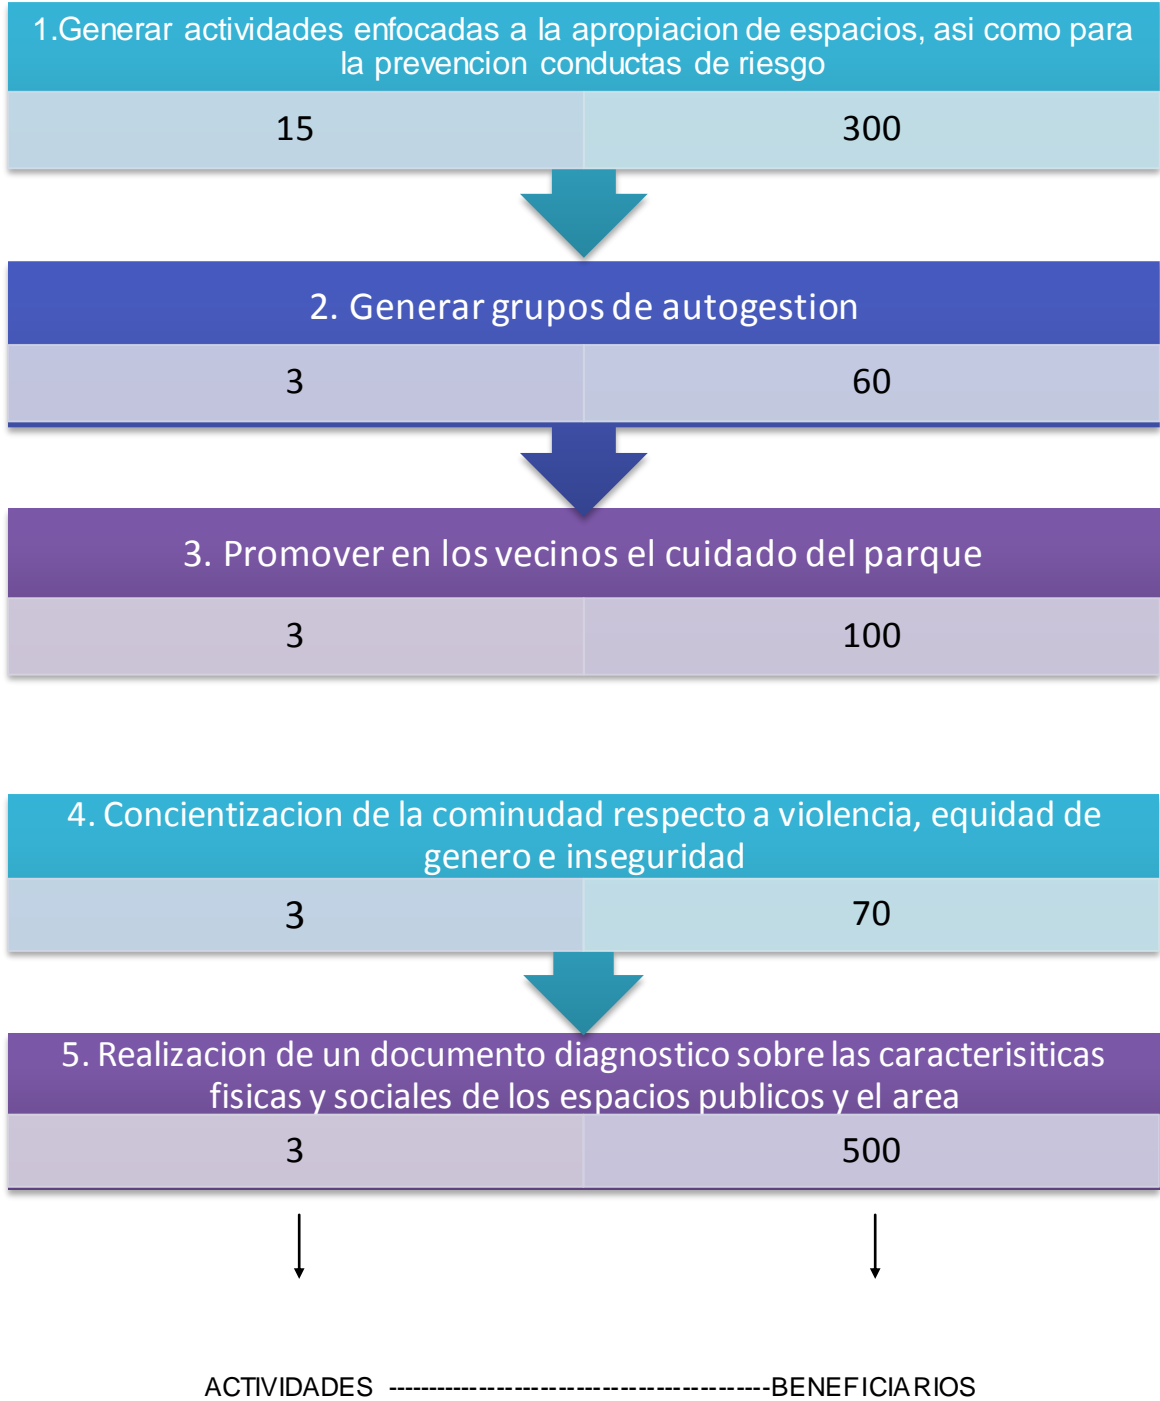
1.Generar actividades enfocadas a la apropiacion de espacios, asi como para la prevencion conductas de riesgo

| 15 | 300 |
|---|---|

2. Generar grupos de autogestion

| 3 | 60 |
|---|---|

3. Promover en los vecinos el cuidado del parque

| 3 | 100 |
|---|---|

4. Concientizacion de la cominudad respecto a violencia, equidad de genero e inseguridad

| 3 | 70 |
|---|---|

5. Realizacion de un documento diagnostico sobre las caracterisiticas fisicas y sociales de los espacios publicos y el area

| 3 | 500 |
|---|---|

ACTIVIDADES ----------------------------------------BENEFICIARIOS